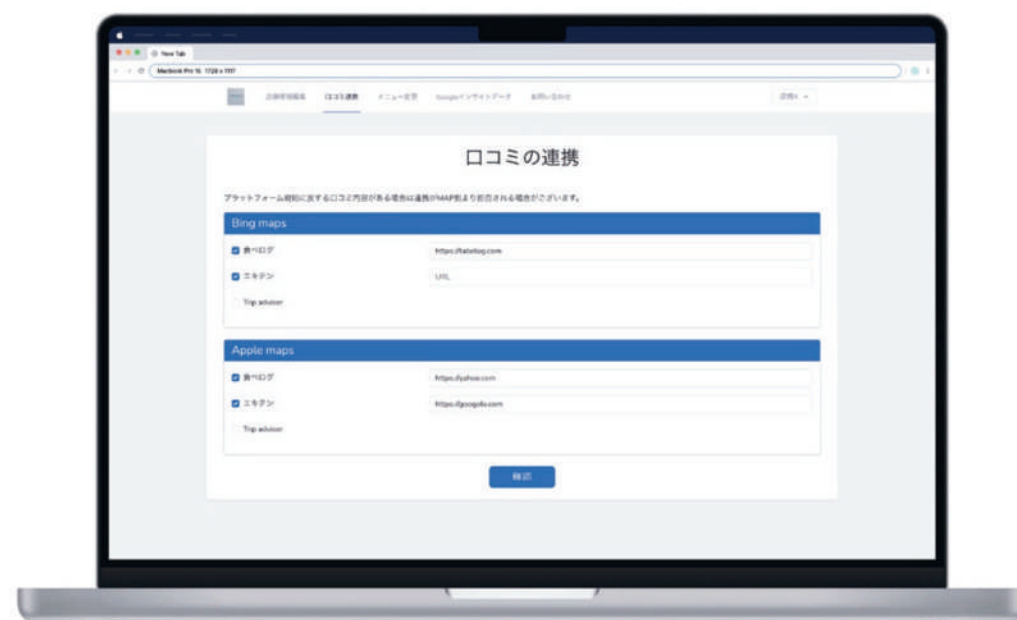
New Tab

Macbook Pro 16: 1728 x 1117

店舗情報編集　口コミ連携　メニュー管理　Googleインサイトデータ　お問い合わせ

店舗A

口コミの連携

プラットフォーム規約に反する口コミ内容がある場合は連携がMAP側より拒否される場合がございます。

Bing maps

食べログ　https://tabelog.com

エキテン　URL

Trip advisor

Apple maps

食べログ　https://yahoo.com

エキテン　https://google.com

Trip advisor

確認